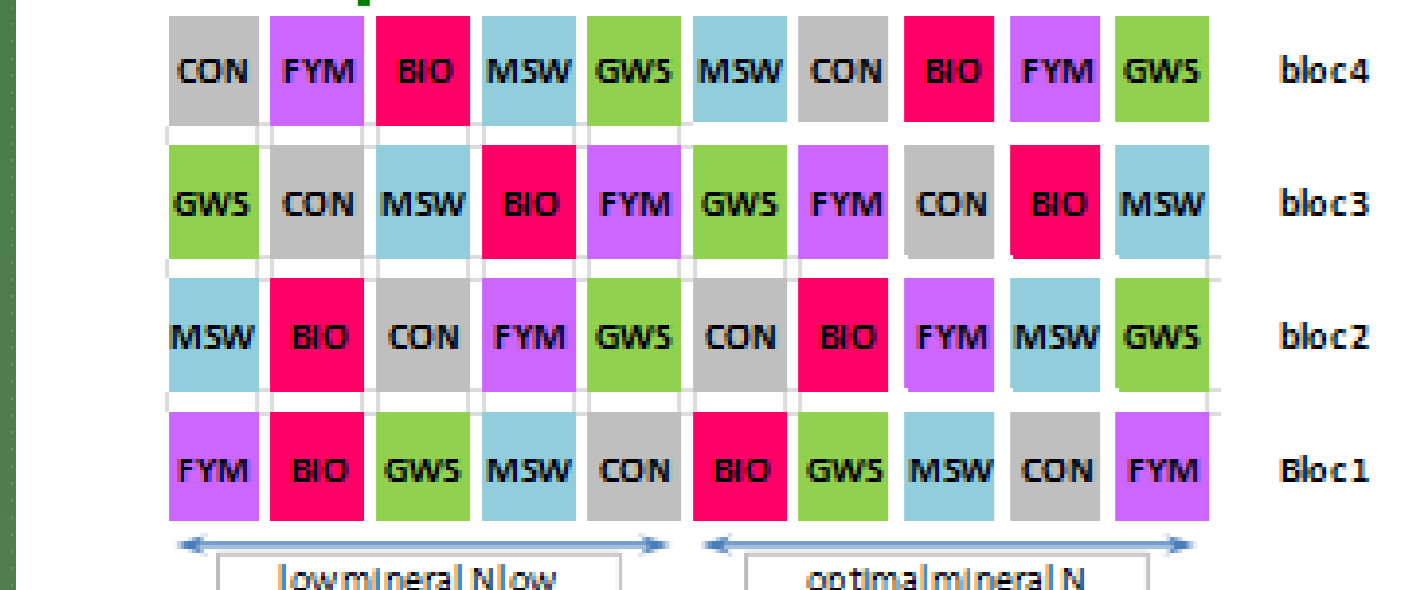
| | | | | | | | | | | |
|---|---|---|---|---|---|---|---|---|---|---|
| CON | FYM | BIO | MSW | GWS | MSW | CON | BIO | FYM | GWS | bloc4 |
| GWS | CON | MSW | BIO | FYM | GWS | FYM | CON | BIO | MSW | bloc3 |
| MSW | BIO | CON | FYM | GWS | CON | BIO | FYM | MSW | GWS | bloc2 |
| FYM | BIO | GWS | MSW | CON | BIO | GWS | MSW | CON | FYM | Bloc1 |

low mineral N low

optimal mineral N